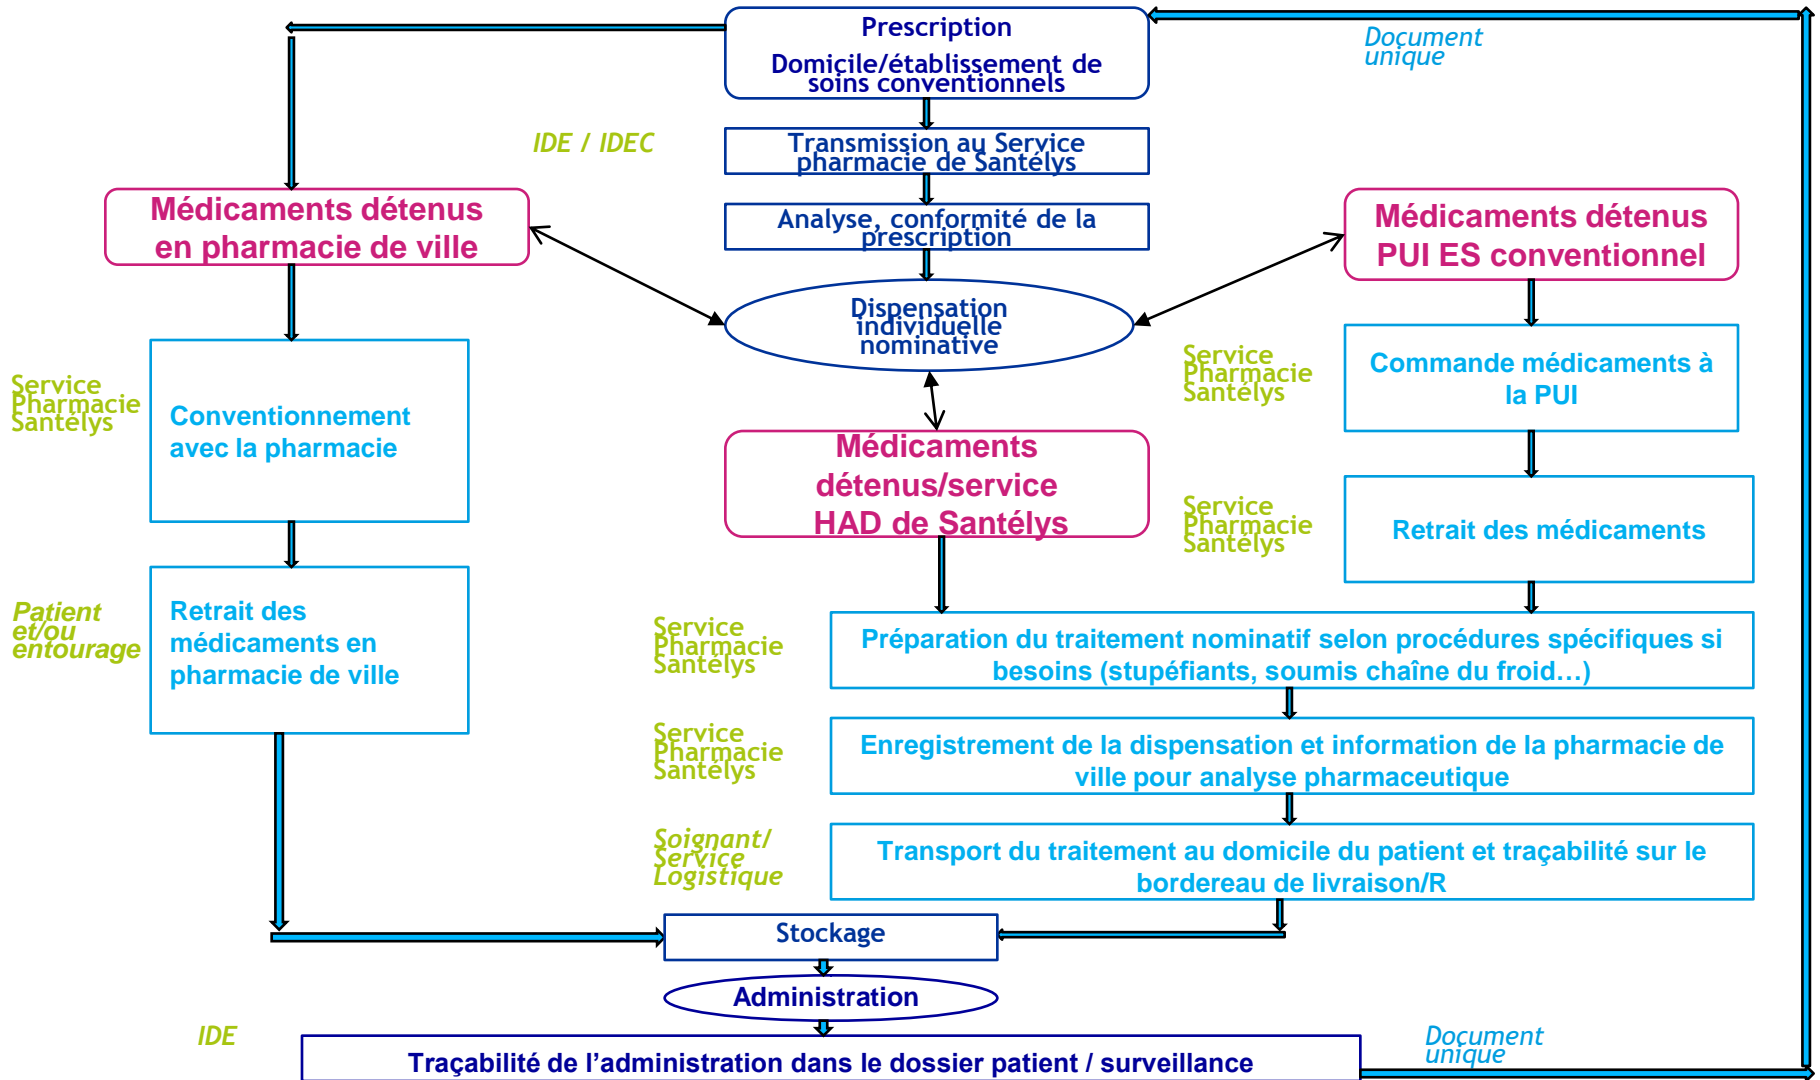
Prescription

Domicile/établissement de soins conventionnels

Document unique

IDE / IDEC

Transmission au Service pharmacie de Santélys

Médicaments détenus en pharmacie de ville

Analyse, conformité de la prescription

Médicaments détenus PUI ES conventionnel

Dispensation individuelle nominative

Service Pharmacie Santélys

Commande médicaments à la PUI

Service Pharmacie Santélys

Conventionnement avec la pharmacie

Médicaments détenus/service HAD de Santélys

Service Pharmacie Santélys

Retrait des médicaments

Patient et/ou entourage

Retrait des médicaments en pharmacie de ville

Service Pharmacie Santélys

Préparation du traitement nominatif selon procédures spécifiques si besoins (stupéfiants, soumis chaîne du froid…)

Service Pharmacie Santélys

Enregistrement de la dispensation et information de la pharmacie de ville pour analyse pharmaceutique

Soignant/ Service Logistique

Transport du traitement au domicile du patient et traçabilité sur le bordereau de livraison/R

Stockage

Administration

IDE

Document unique

Traçabilité de l'administration dans le dossier patient / surveillance